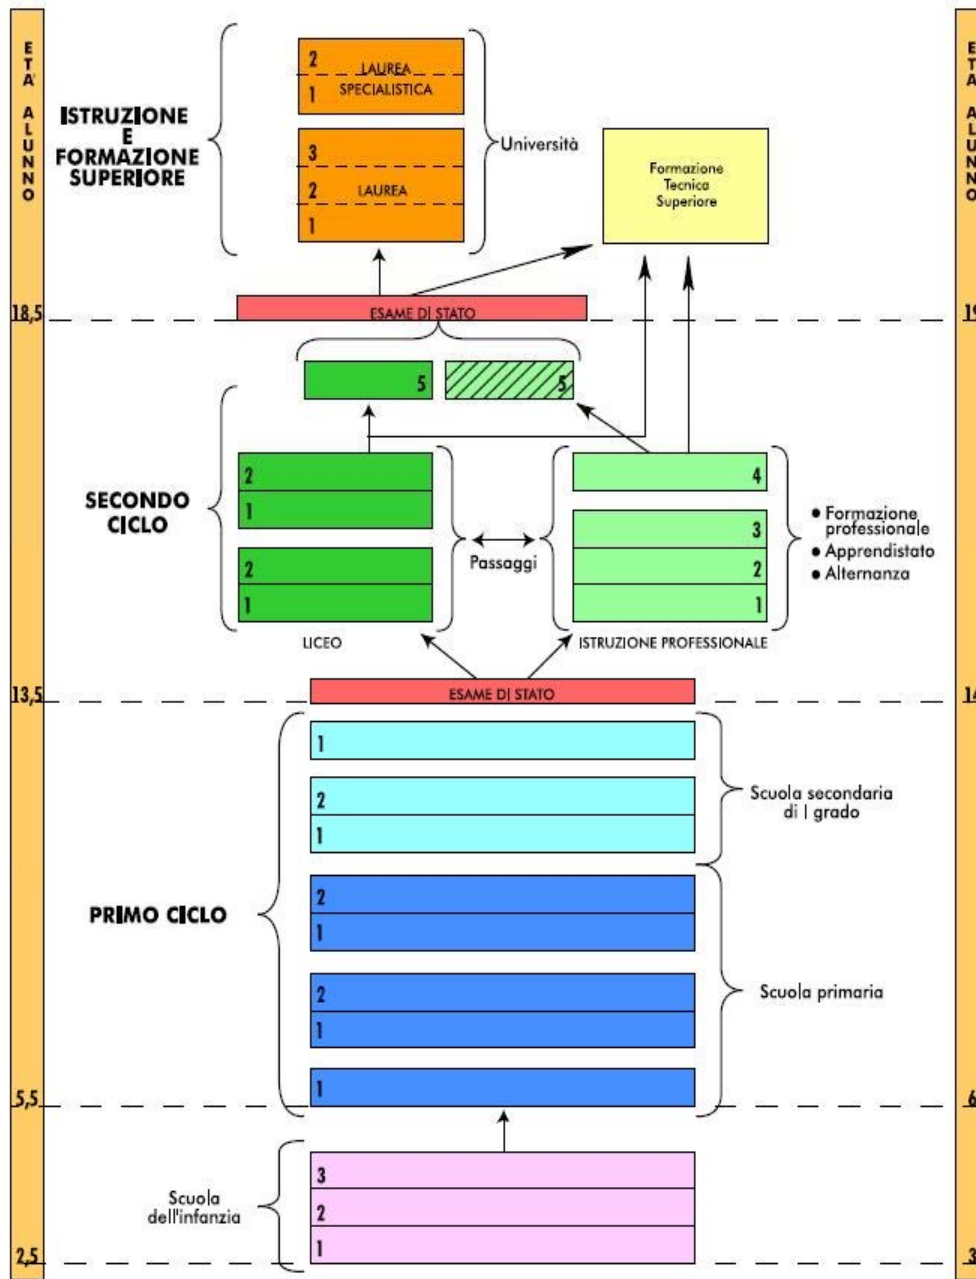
ETA' ALUNNO

ISTRUZIONE E FORMAZIONE SUPERIORE

2
LAUREA SPECIALISTICA
1

3
2 LAUREA
1

Università

Formazione Tecnica Superiore

18,5

ESAME DI STATO

5

5

SECONDO CICLO

2
1
2
1

LICEO

Passaggi

4
3
2
1

ISTRUZIONE PROFESSIONALE

• Formazione professionale
• Apprendistato
• Alternanza

13,5

ESAME DI STATO

1
2
1

Scuola secondaria di I grado

PRIMO CICLO

2
1
2
1
1

Scuola primaria

5,5

3
2
1

Scuola dell'infanzia

2,5

ETA' ALUNNO

19

14

6

3